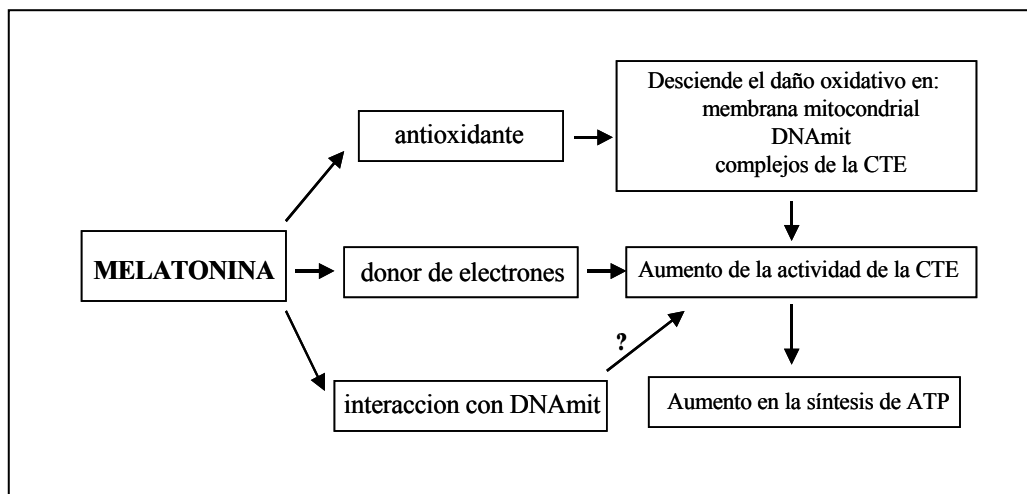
antioxidante

Desciende el daño oxidativo en:
membrana mitocondrial
DNAmit
complejos de la CTE

MELATONINA

donor de electrones

Aumento de la actividad de la CTE

?

interaccion con DNAmit

Aumento en la síntesis de ATP